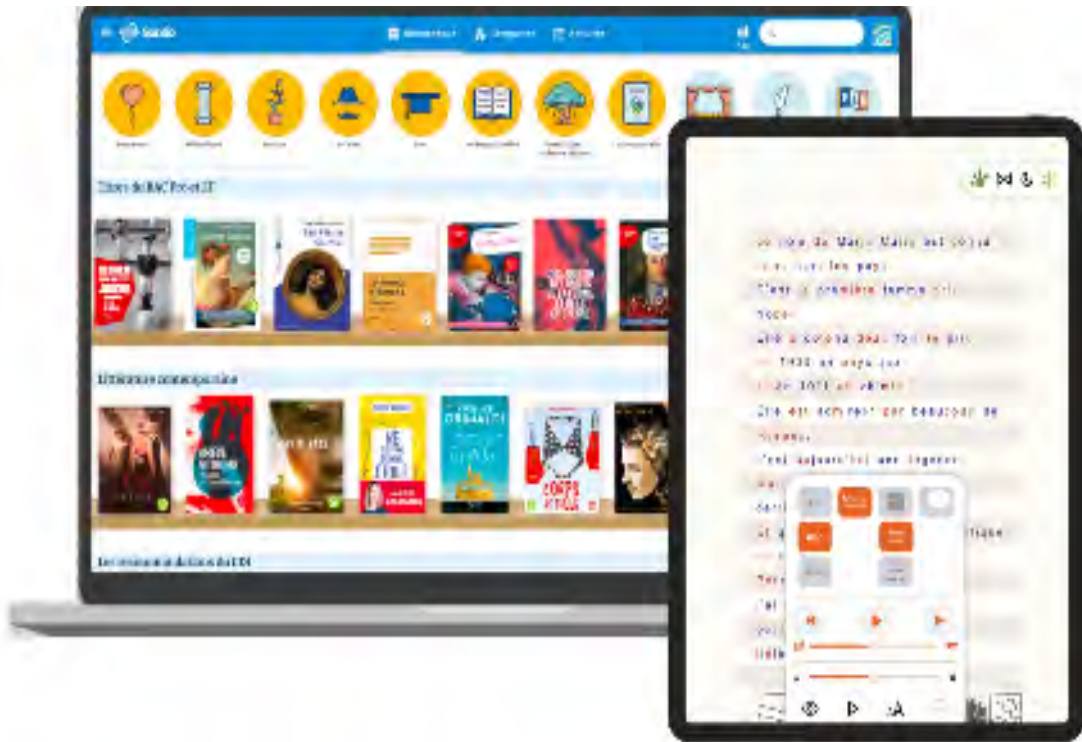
Bookdo

Livres du BAC Pro et LT

Littérature contemporaine

Les recommandations du CDI

Le nom de Marie Curie est connu
Elle est la première femme

Elle a obtenu deux fois le prix
en 1903 et 1911

Elle est admirée par beaucoup de
personnes.
C'est aujourd'hui une légende.